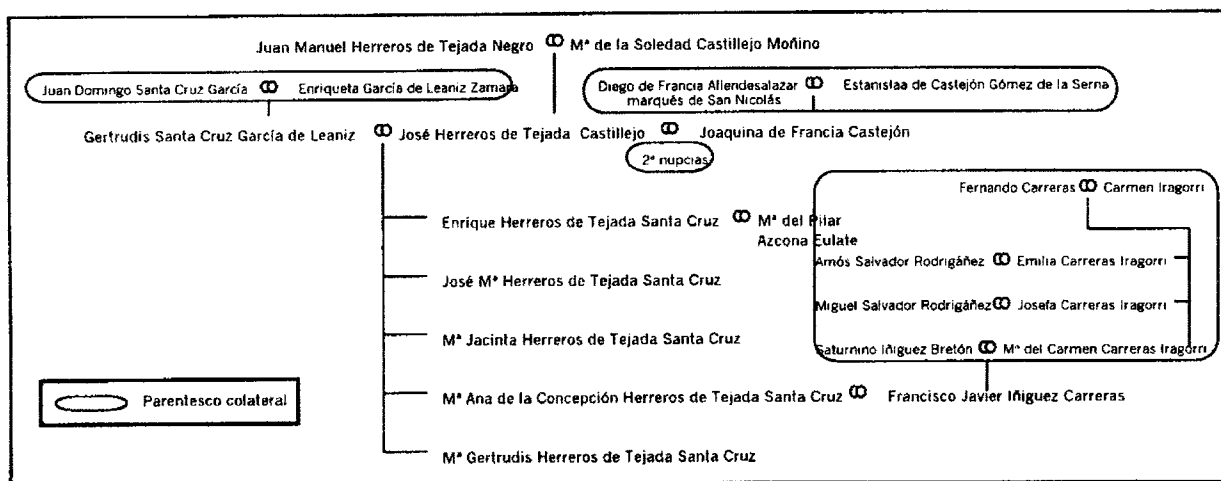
Juan Manuel Herreros de Tejada Negro ∞ Mª de la Soledad Castillejo Moñino

Juan Domingo Santa Cruz García ∞ Enriqueta García de Leaniz Zamara

Diego de Francia Allendesalazar marqués de San Nicolás ∞ Estanislaa de Castejón Gómez de la Serna

Gertrudis Santa Cruz García de Leaniz ∞ José Herreros de Tejada Castillejo ∞ Joaquina de Francia Castejón

2ª nupcias

Fernando Carreras ∞ Carmen Iragorri

Enrique Herreros de Tejada Santa Cruz ∞ Mª del Pilar Azcona Eulate

Amós Salvador Rodrigáñez ∞ Emilia Carreras Iragorri

José Mª Herreros de Tejada Santa Cruz

Miguel Salvador Rodrigáñez ∞ Josefa Carreras Iragorri

Mª Jacinta Herreros de Tejada Santa Cruz

Saturnino Iñiguez Bretón ∞ Mª del Carmen Carreras Iragorri

Parentesco colateral

Mª Ana de la Concepción Herreros de Tejada Santa Cruz ∞ Francisco Javier Iñiguez Carreras

Mª Gertrudis Herreros de Tejada Santa Cruz